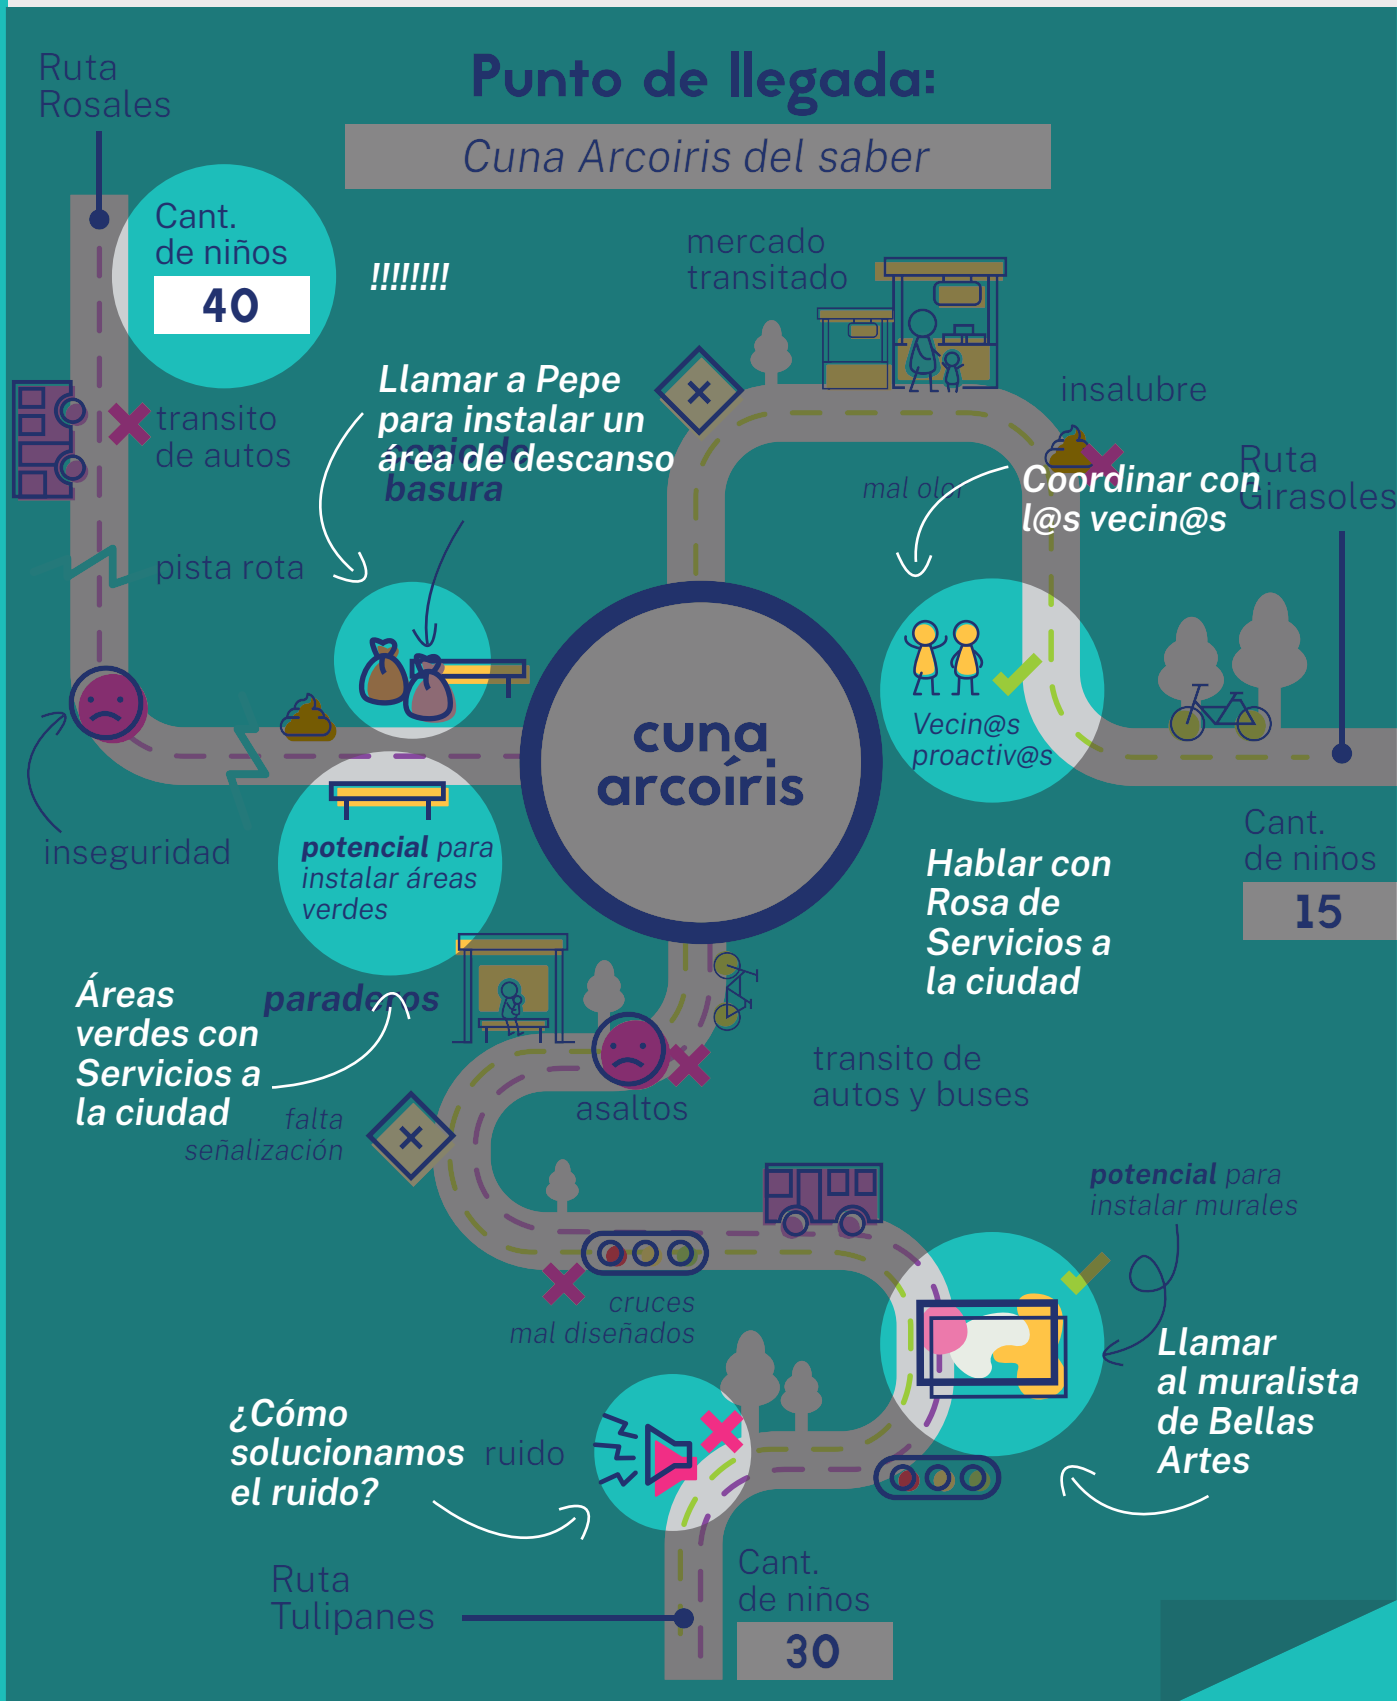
Punto de llegada:

Cuna Arcoiris del saber

Ruta Rosales

Cant. de niños

40

!!!!!!!!

mercado transitado

Llamar a Pepe para instalar un área de descanso

acopio de basura

insalubre

transito de autos

mal olor

Coordinar con l@s vecin@s

Ruta Girasoles

pista rota

cuna arcoíris

Vecin@s proactiv@s

inseguridad

potencial para instalar áreas verdes

Cant. de niños

15

Hablar con Rosa de Servicios a la ciudad

Áreas verdes con Servicios a la ciudad

paraderos

falta señalización

asaltos

transito de autos y buses

potencial para instalar murales

cruces mal diseñados

Llamar al muralista de Bellas Artes

¿Cómo solucionamos el ruido?

ruido

Ruta Tulipanes

Cant. de niños

30